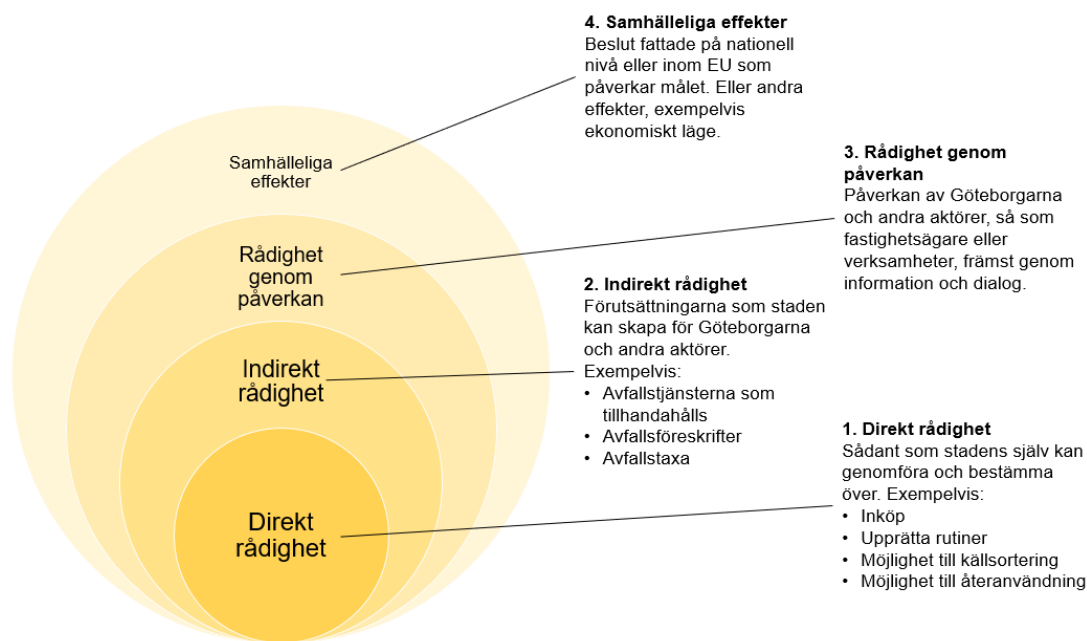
Samhälleliga effekter

Rådighet genom påverkan

Indirekt rådighet

Direkt rådighet

**4. Samhälleliga effekter**
Beslut fattade på nationell nivå eller inom EU som påverkar målet. Eller andra effekter, exempelvis ekonomiskt läge.

**3. Rådighet genom påverkan**
Påverkan av Göteborgarna och andra aktörer, så som fastighetsägare eller verksamheter, främst genom information och dialog.

**2. Indirekt rådighet**
Förutsättningarna som staden kan skapa för Göteborgarna och andra aktörer.
Exempelvis:
- Avfallstjänsterna som tillhandahålls
- Avfallsföreskrifter
- Avfallstaxa

**1. Direkt rådighet**
Sådant som stadens själv kan genomföra och bestämma över. Exempelvis:
- Inköp
- Upprätta rutiner
- Möjlighet till källsortering
- Möjlighet till återanvändning